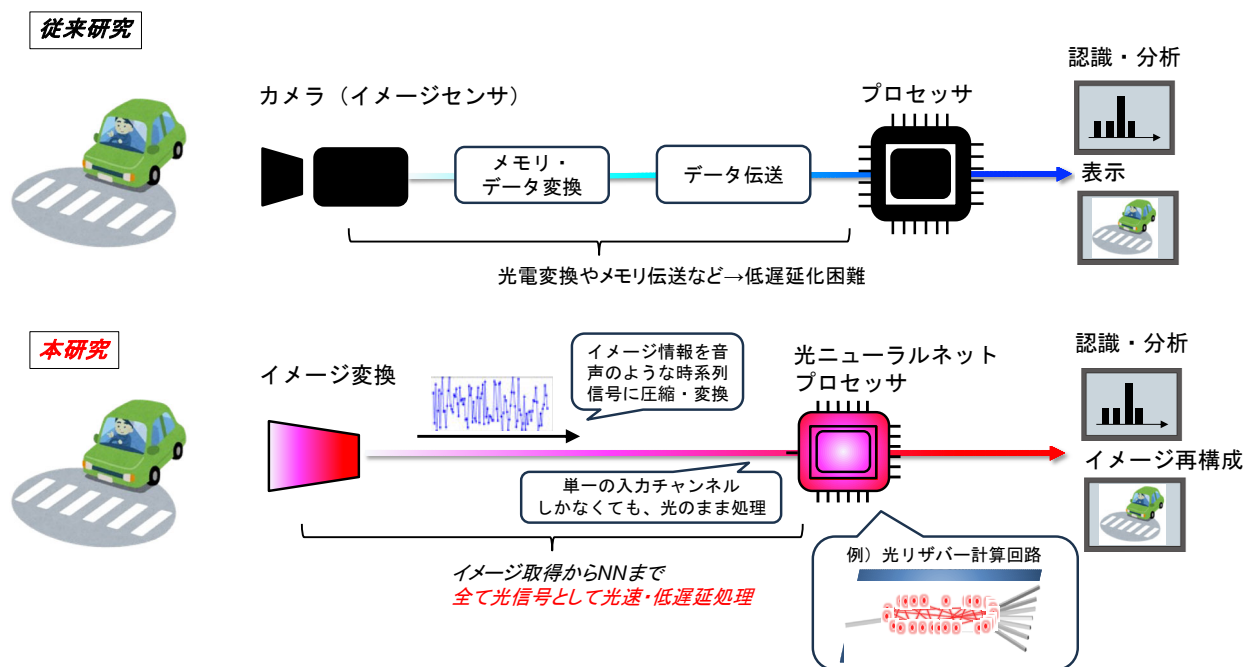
従来研究

カメラ（イメージセンサ）

メモリ・
データ変換

データ伝送

プロセッサ

認識・分析

表示

光電変換やメモリ伝送など→低遅延化困難

本研究

イメージ変換

イメージ情報を音声のような時系列信号に圧縮・変換

光ニューラルネット
プロセッサ

認識・分析

イメージ再構成

単一の入力チャンネル
しかなくても、光のまま処理

イメージ取得からNNまで
全て光信号として光速・低遅延処理

例）光リザバー計算回路